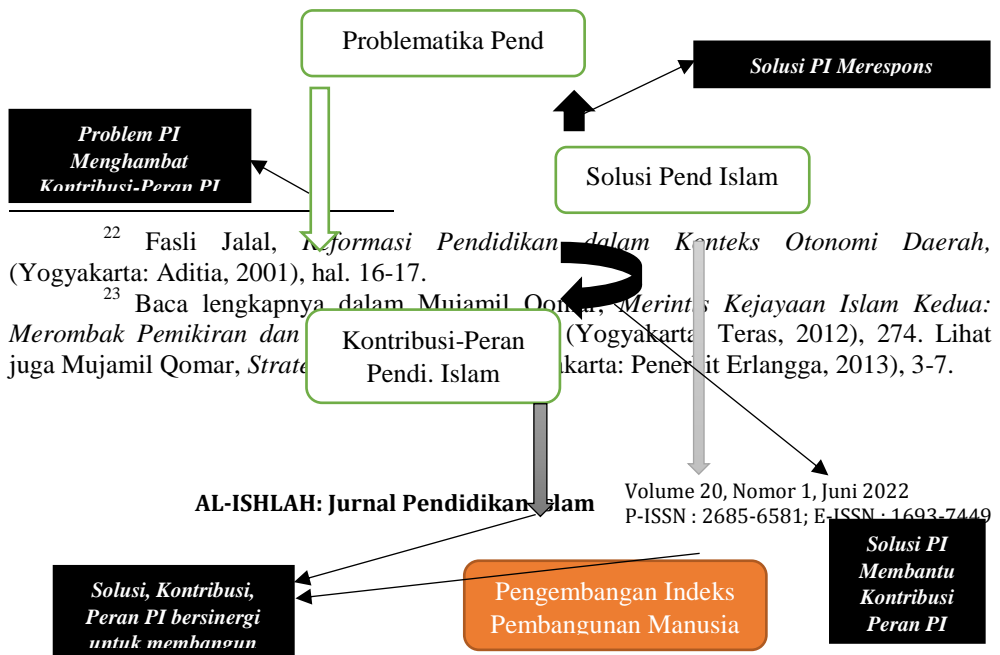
Problematika Pend

Solusi PI Merespons

Problem PI Menghambat Kontribusi-Peran PI

Solusi Pend Islam

$^{22}$ Fasli Jalal, *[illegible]formasi Pendidikan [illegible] dalam K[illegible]nteks Otonomi Daerah*, (Yogyakarta: Aditia, 2001), hal. 16-17.

$^{23}$ Baca lengkapnya dalam Mujamil Qo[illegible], *Merint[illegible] Kejayaan Islam Kedua: Merombak Pemikiran dan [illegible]* (Yogyakart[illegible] Teras, 2012), 274. Lihat juga Mujamil Qomar, *Strate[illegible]* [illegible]akarta: Pener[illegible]it Erlangga, 2013), 3-7.

Kontribusi-Peran Pendi. Islam

AL-ISHLAH: Jurnal Pendidikan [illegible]slam

Volume 20, Nomor 1, Juni 2022
P-ISSN : 2685-6581; E-ISSN : 1693-7449

Solusi PI Membantu Kontribusi Peran PI

Solusi, Kontribusi, Peran PI bersinergi untuk membangun

Pengembangan Indeks Pembangunan Manusia